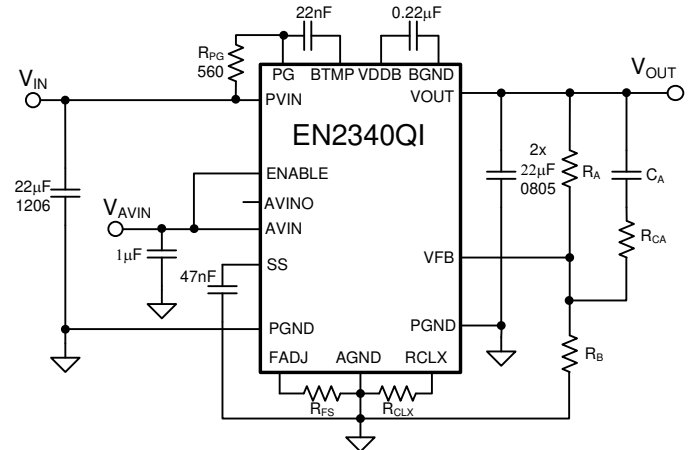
22nF
0.22μF
$R_{PG}$
560
$V_{IN}$
PG
BTMP
VDDB
BGND
$V_{OUT}$
PVIN
VOUT
EN2340QI
2x
22μF
0805
$R_A$
$C_A$
22μF
1206
ENABLE
$V_{AVIN}$
AVINO
AVIN
$R_{CA}$
1μF
47nF
SS
VFB
PGND
PGND
$R_B$
FADJ
AGND
RCLX
$R_{FS}$
$R_{CLX}$